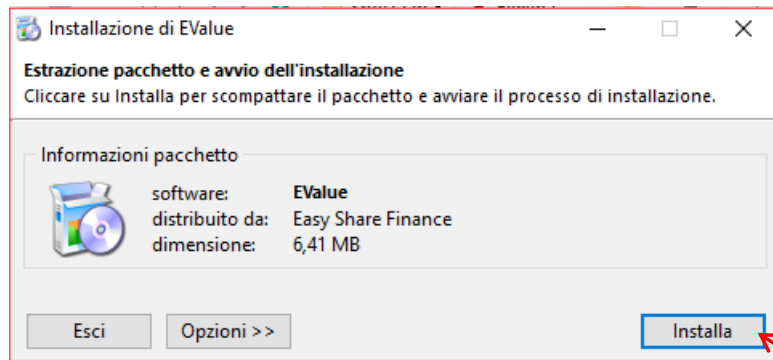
Installazione di EValue

Estrazione pacchetto e avvio dell'installazione
Cliccare su Installa per scompattare il pacchetto e avviare il processo di installazione.

Informazioni pacchetto

| software: | EValue |
|---|---|
| distribuito da: | Easy Share Finance |
| dimensione: | 6,41 MB |

Esci
Opzioni >>
Installa